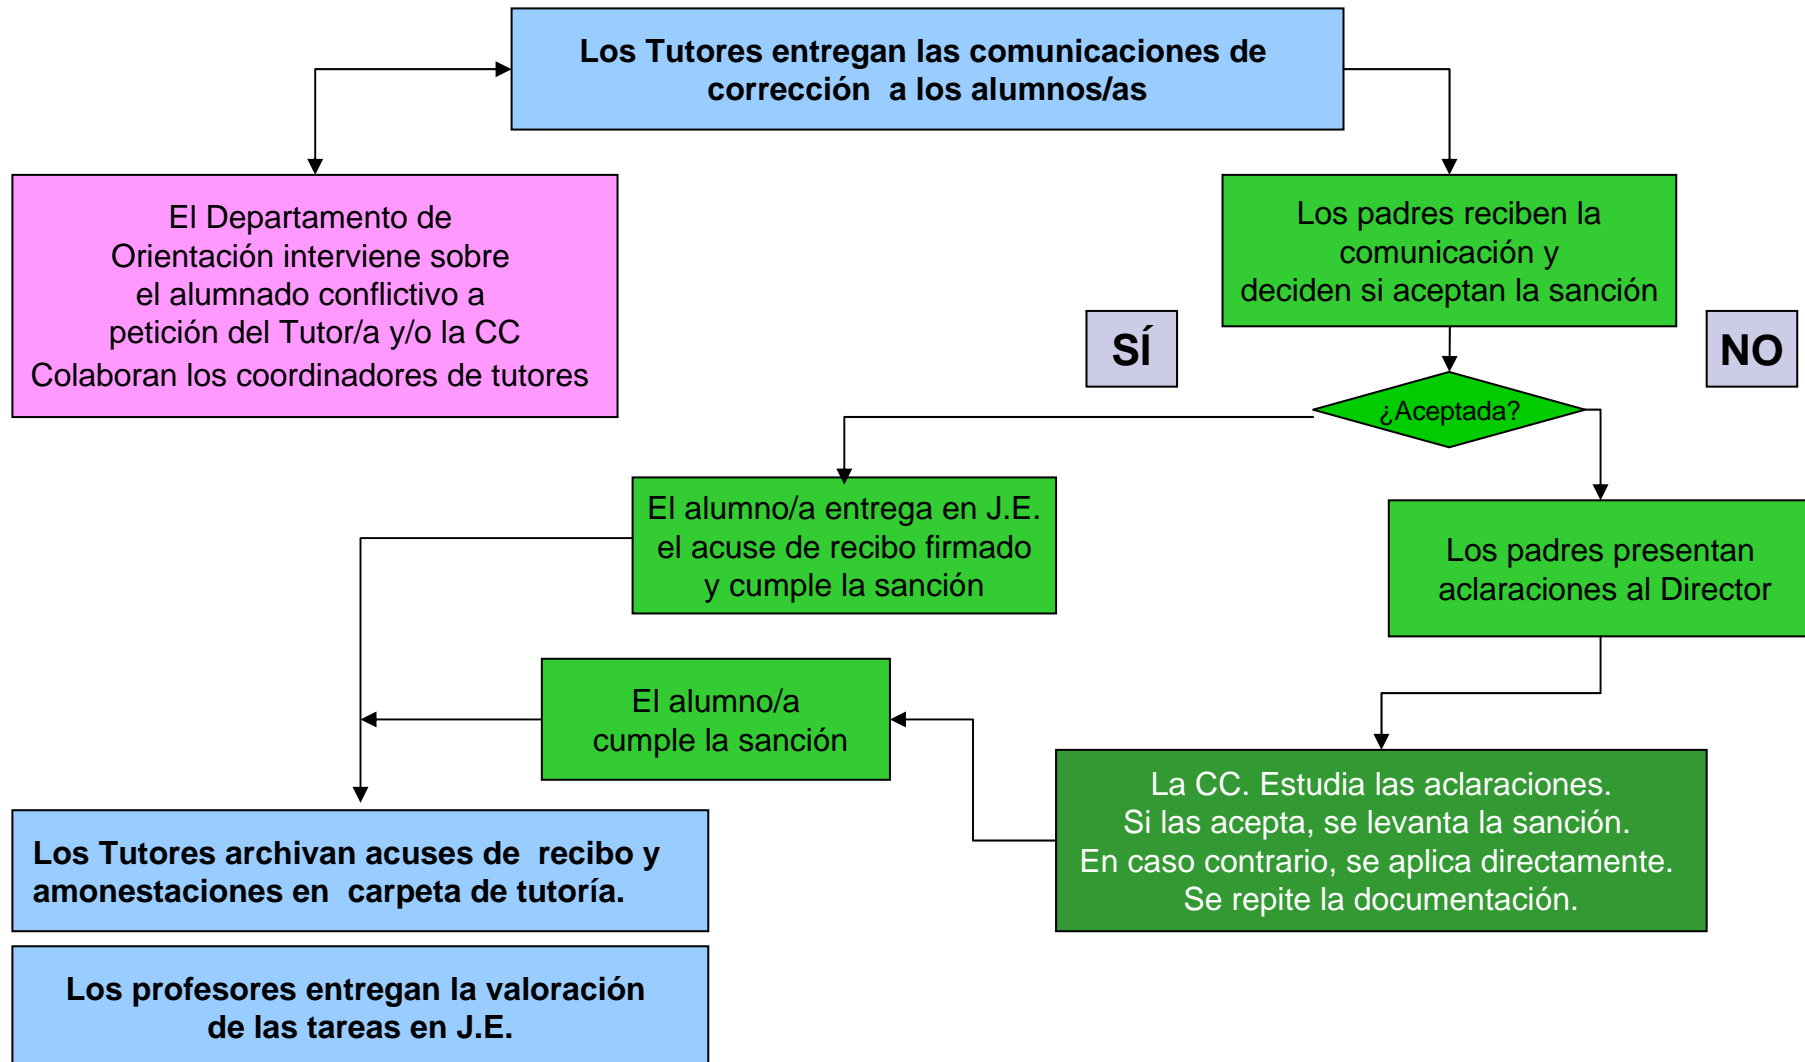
Los Tutores entregan las comunicaciones de corrección a los alumnos/as

El Departamento de Orientación interviene sobre el alumnado conflictivo a petición del Tutor/a y/o la CC
Colaboran los coordinadores de tutores

Los padres reciben la comunicación y deciden si aceptan la sanción

SÍ

NO

¿Aceptada?

El alumno/a entrega en J.E. el acuse de recibo firmado y cumple la sanción

Los padres presentan aclaraciones al Director

El alumno/a cumple la sanción

La CC. Estudia las aclaraciones.
Si las acepta, se levanta la sanción.
En caso contrario, se aplica directamente.
Se repite la documentación.

Los Tutores archivan acuses de recibo y amonestaciones en carpeta de tutoría.

Los profesores entregan la valoración de las tareas en J.E.